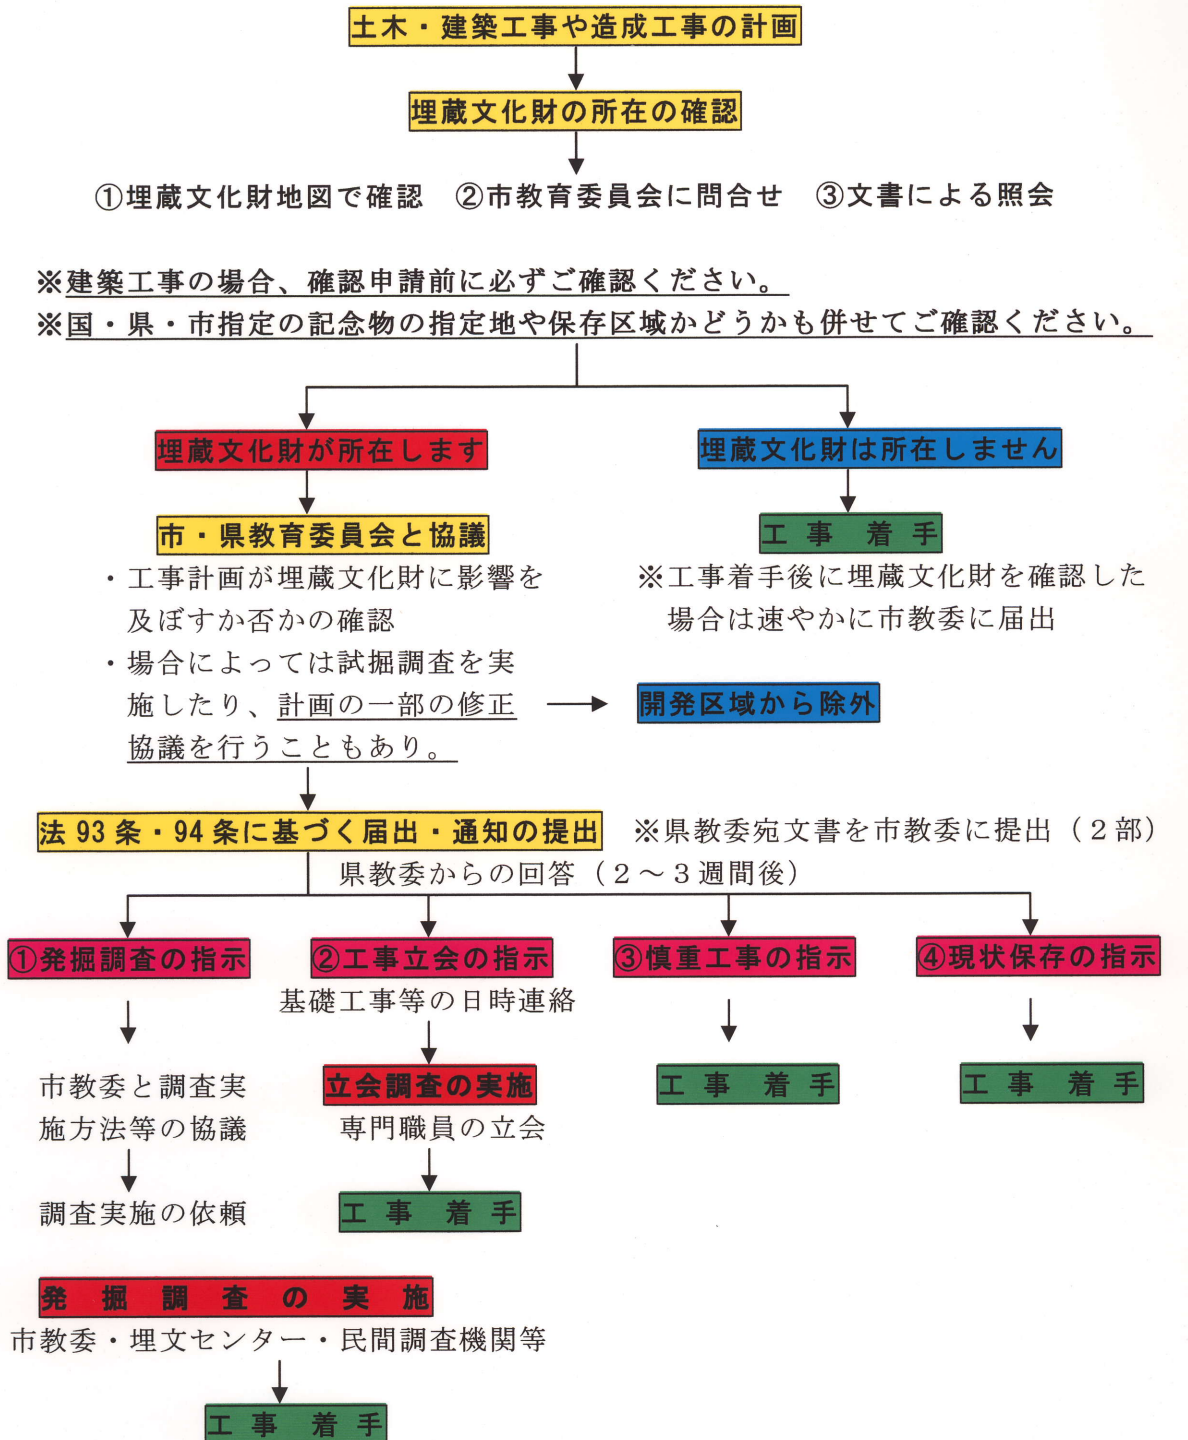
土木・建築工事や造成工事の計画

埋蔵文化財の所在の確認

①埋蔵文化財地図で確認　②市教育委員会に問合せ　③文書による照会

※建築工事の場合、確認申請前に必ずご確認ください。
※国・県・市指定の記念物の指定地や保存区域かどうかも併せてご確認ください。

埋蔵文化財が所在します

市・県教育委員会と協議
・工事計画が埋蔵文化財に影響を及ぼすか否かの確認
・場合によっては試掘調査を実施したり、計画の一部の修正協議を行うこともあり。

開発区域から除外

埋蔵文化財は所在しません

工　事　着　手
※工事着手後に埋蔵文化財を確認した場合は速やかに市教委に届出

法 93 条・94 条に基づく届出・通知の提出　※県教委宛文書を市教委に提出（２部）
県教委からの回答（２～３週間後）

①発掘調査の指示
市教委と調査実施方法等の協議
調査実施の依頼

②工事立会の指示
基礎工事等の日時連絡
立会調査の実施
専門職員の立会
工　事　着　手

③慎重工事の指示
工　事　着　手

④現状保存の指示
工　事　着　手

発　掘　調　査　の　実　施
市教委・埋文センター・民間調査機関等
工　事　着　手